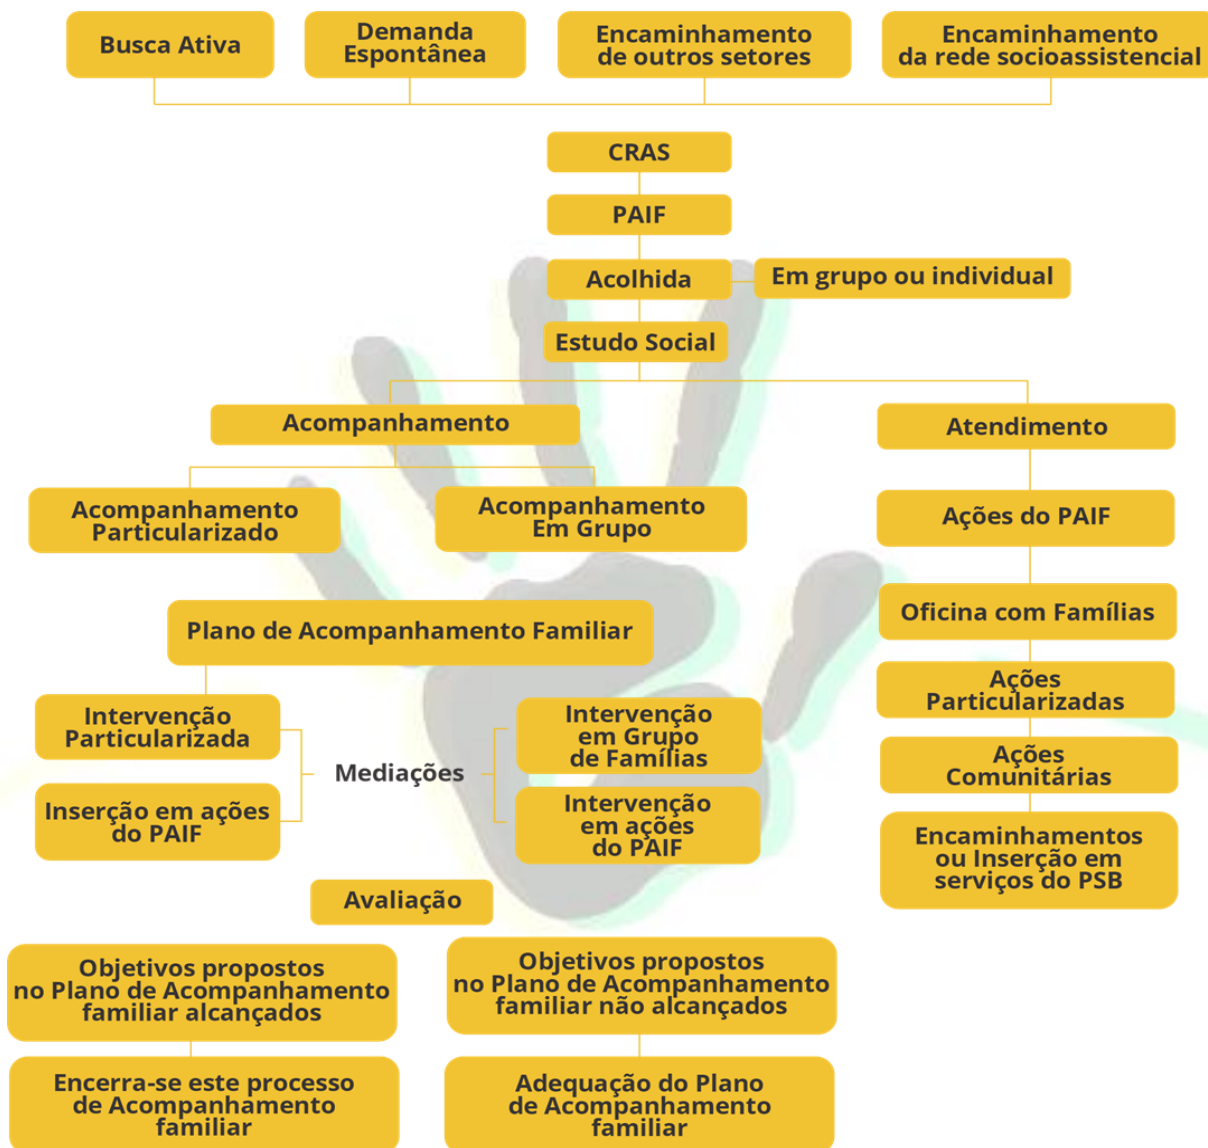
Busca Ativa

Demanda Espontânea

Encaminhamento de outros setores

Encaminhamento da rede socioassistencial

CRAS

PAIF

Acolhida

Em grupo ou individual

Estudo Social

Acompanhamento

Atendimento

Acompanhamento Particularizado

Acompanhamento Em Grupo

Ações do PAIF

Plano de Acompanhamento Familiar

Oficina com Famílias

Ações Particularizadas

Intervenção Particularizada

Mediações

Intervenção em Grupo de Famílias

Ações Comunitárias

Inserção em ações do PAIF

Intervenção em ações do PAIF

Encaminhamentos ou Inserção em serviços do PSB

Avaliação

Objetivos propostos no Plano de Acompanhamento familiar alcançados

Objetivos propostos no Plano de Acompanhamento familiar não alcançados

Encerra-se este processo de Acompanhamento familiar

Adequação do Plano de Acompanhamento familiar